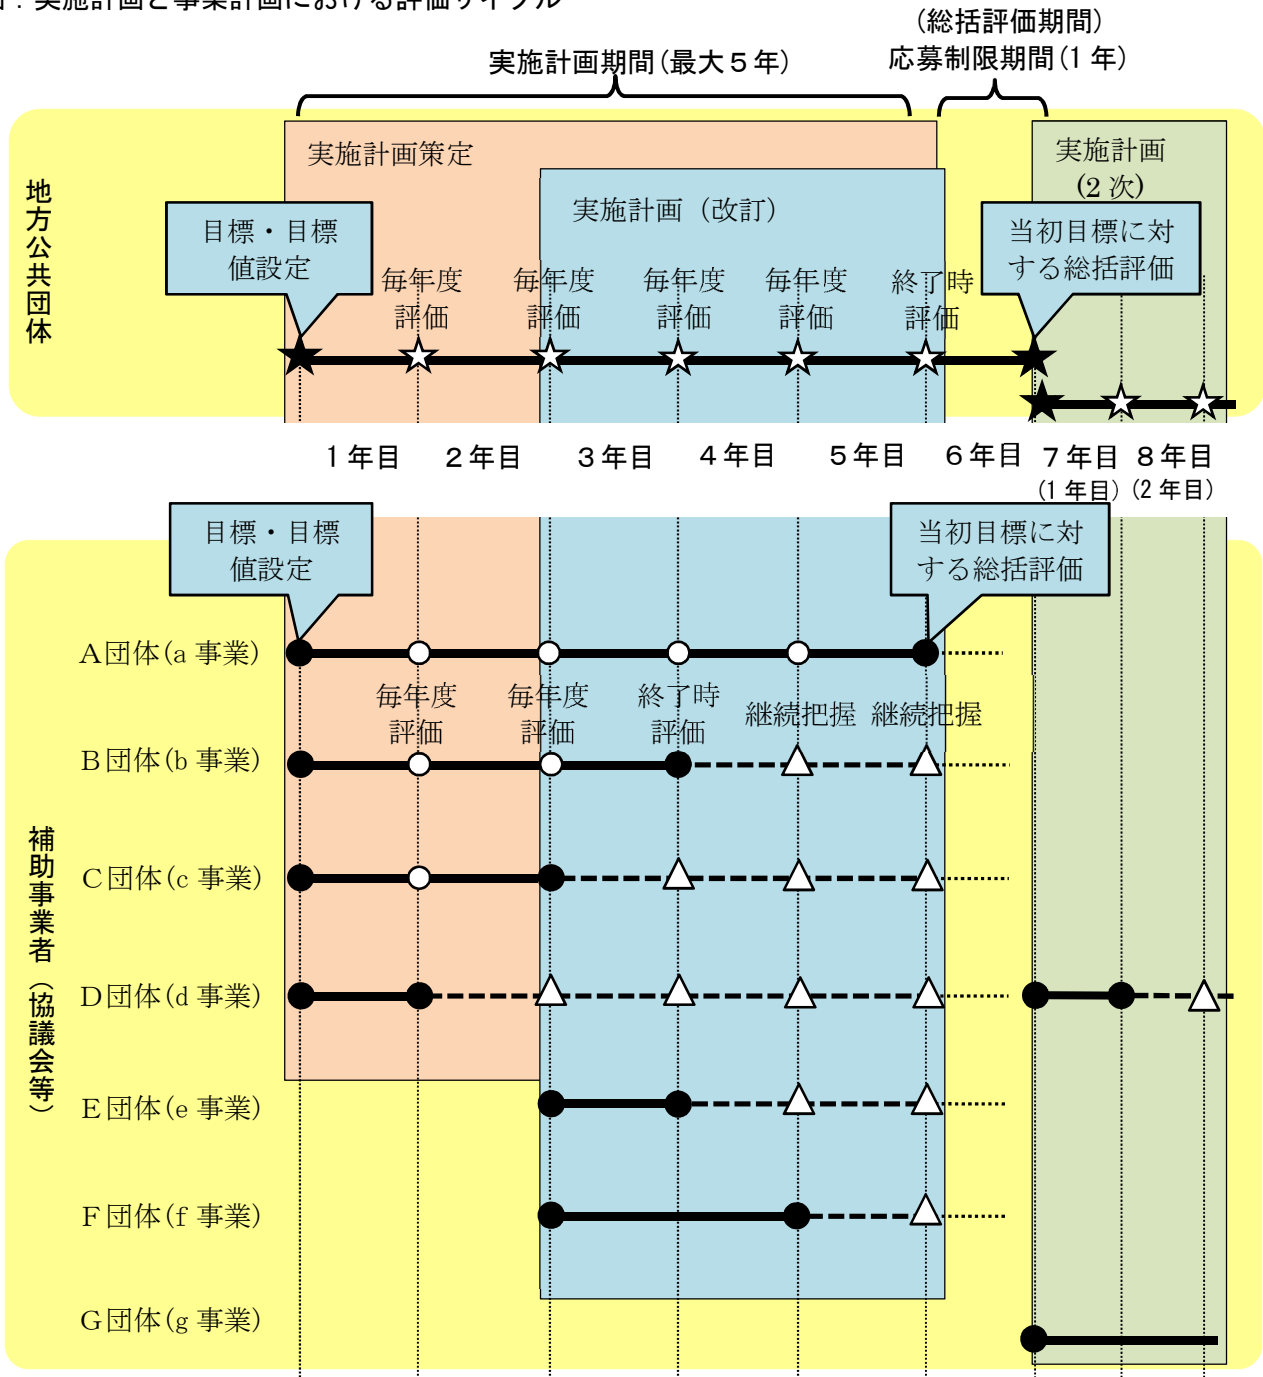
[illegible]：実施計画と事業計画における評価サイクル

（総括評価期間）
実施計画期間（最大５年）
応募制限期間（1 年）

地方公共団体

実施計画策定

実施計画（改訂）

実施計画
（2 次）

目標・目標値設定

毎年度評価
毎年度評価
毎年度評価
毎年度評価
終了時評価

当初目標に対する総括評価

１年目　２年目　３年目　４年目　５年目　６年目　７年目　８年目
（1 年目）（2 年目）

目標・目標値設定

当初目標に対する総括評価

補助事業者（協議会等）

A団体（a 事業）
毎年度評価　毎年度評価　終了時評価　継続把握　継続把握
B団体（b 事業）
C団体（c 事業）
D団体（d 事業）
E団体（e 事業）
F団体（f 事業）
G団体（g 事業）